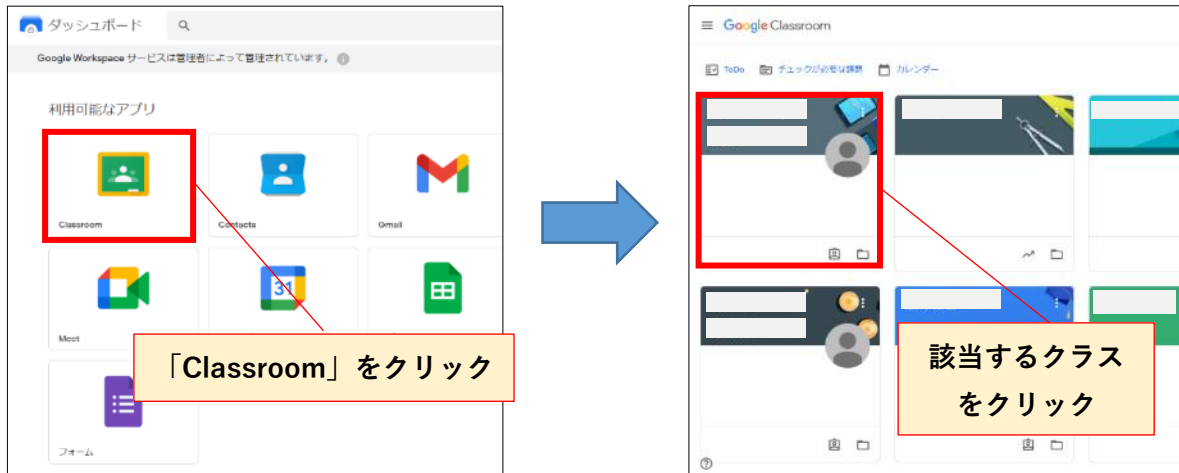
ダッシュボード

Google Workspace サービスは管理者によって管理されています。

利用可能なアプリ

Classroom

Contacts

Gmail

Meet

31

フォーム

「Classroom」をクリック

Google Classroom

ToDo

チェックが必要な課題

カレンダー

該当するクラスをクリック